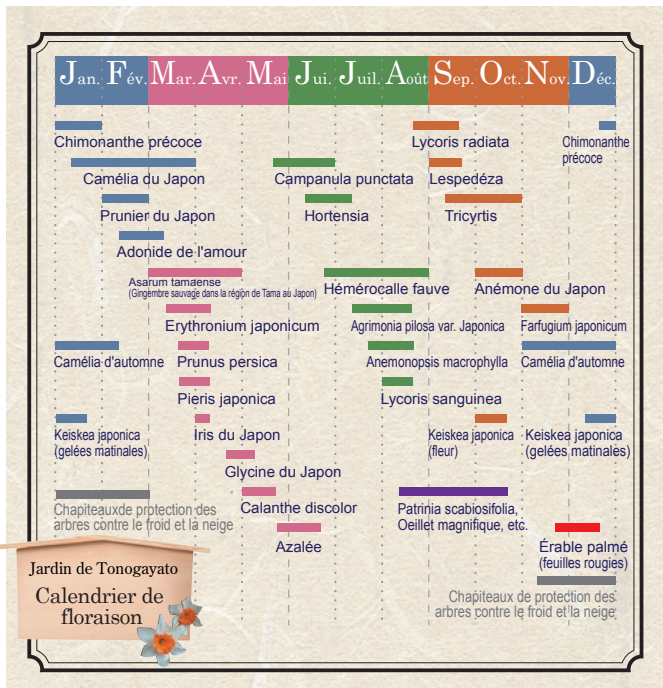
Jan. Fév. Mar. Avr. Mai Jui. Juil. Août Sep. Oct. Nov. Déc.

Chimonanthe précoce

Lycoris radiata

Chimonanthe précoce

Camélia du Japon

Campanula punctata

Lespedéza

Prunier du Japon

Hortensia

Tricyrtis

Adonide de l'amour

Asarum tamaense
(Gingembre sauvage dans la région de Tama au Japon)

Hémérocalle fauve

Anémone du Japon

Erythronium japonicum

Agrimonia pilosa var. Japonica

Farfugium japonicum

Camélia d'automne

Prunus persica

Anemonopsis macrophylla

Camélia d'automne

Pieris japonica

Lycoris sanguinea

Keiskea japonica
(gelées matinales)

Iris du Japon

Keiskea japonica
(fleur)

Keiskea japonica
(gelées matinales)

Glycine du Japon

Chapiteauxde protection des arbres contre le froid et la neige

Calanthe discolor

Patrinia scabiosifolia, Oeillet magnifique, etc.

Azalée

Érable palmé
(feuilles rougies)

Jardin de Tonogayato
Calendrier de floraison

Chapiteaux de protection des arbres contre le froid et la neige